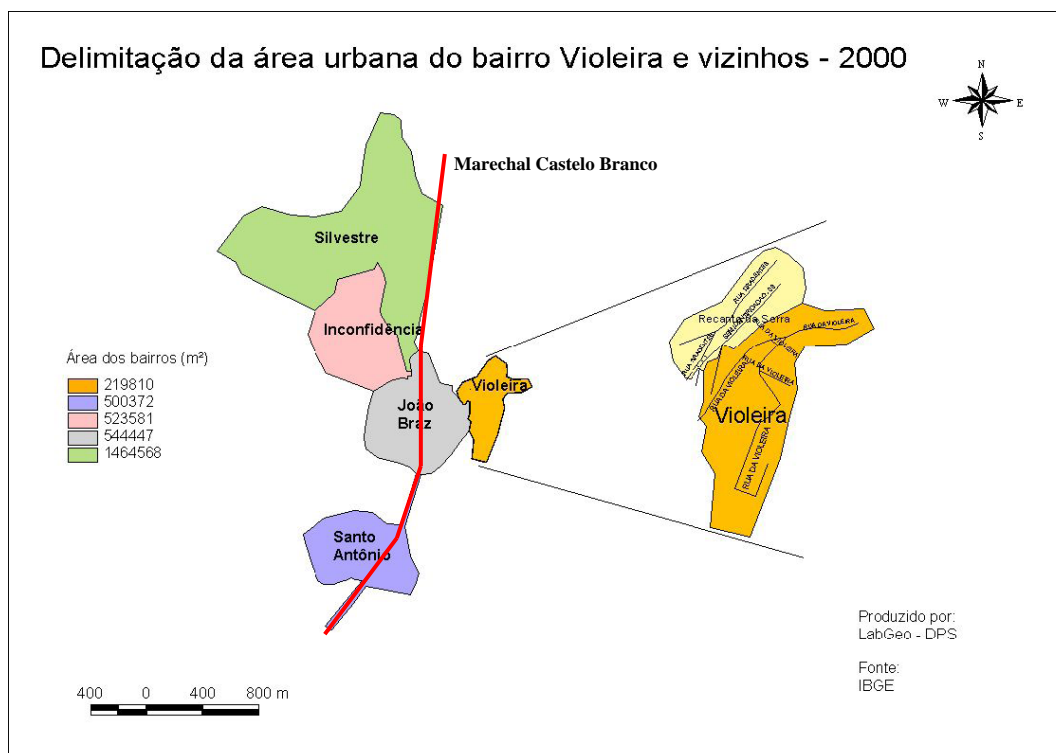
Delimitação da área urbana do bairro Violeira e vizinhos - 2000

N
W
E
S

Marechal Castelo Branco

Silvestre

Inconfidência

João Braz

Violeira

Santo Antônio

Recanto da Serra

Violeira

RUA DA VIOLEIRA

RUA DA VIOLEIRA

RUA DA VIOLEIRA

RUA DA VIOLEIRA

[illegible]

Área dos bairros (m²)
219810
500372
523581
544447
1464568

Produzido por:
LabGeo - DPS

Fonte:
IBGE

400 0 400 800 m